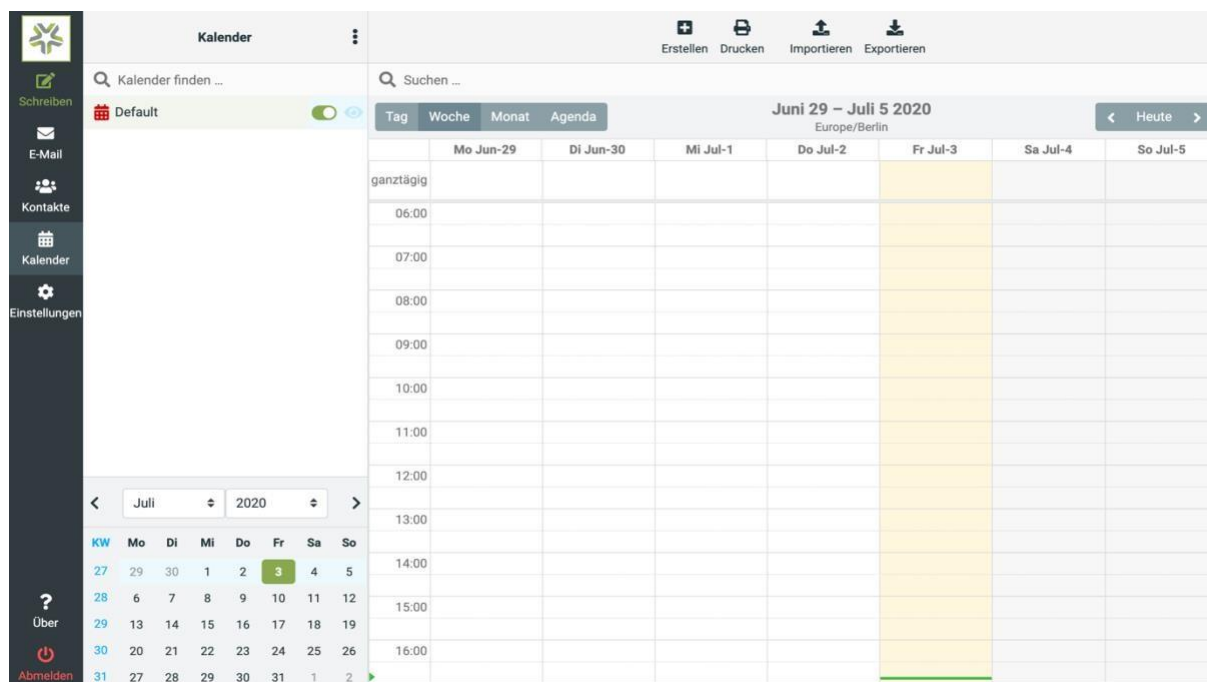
Schreiben
E-Mail
Kontakte
Kalender
Einstellungen
?
Über
Abmelden

Kalender

Kalender finden ...

Default

Erstellen Drucken Importieren Exportieren

Suchen ...

Tag Woche Monat Agenda

Juni 29 – Juli 5 2020
Europe/Berlin

Heute

| | Mo Jun-29 | Di Jun-30 | Mi Jul-1 | Do Jul-2 | Fr Jul-3 | Sa Jul-4 | So Jul-5 |
|---|---|---|---|---|---|---|---|
| ganztägig | | | | | | | |
| 06:00 | | | | | | | |
| 07:00 | | | | | | | |
| 08:00 | | | | | | | |
| 09:00 | | | | | | | |
| 10:00 | | | | | | | |
| 11:00 | | | | | | | |
| 12:00 | | | | | | | |
| 13:00 | | | | | | | |
| 14:00 | | | | | | | |
| 15:00 | | | | | | | |
| 16:00 | | | | | | | |

Juli 2020

| KW | Mo | Di | Mi | Do | Fr | Sa | So |
|---|---|---|---|---|---|---|---|
| 27 | 29 | 30 | 1 | 2 | 3 | 4 | 5 |
| 28 | 6 | 7 | 8 | 9 | 10 | 11 | 12 |
| 29 | 13 | 14 | 15 | 16 | 17 | 18 | 19 |
| 30 | 20 | 21 | 22 | 23 | 24 | 25 | 26 |
| 31 | 27 | 28 | 29 | 30 | 31 | 1 | 2 |